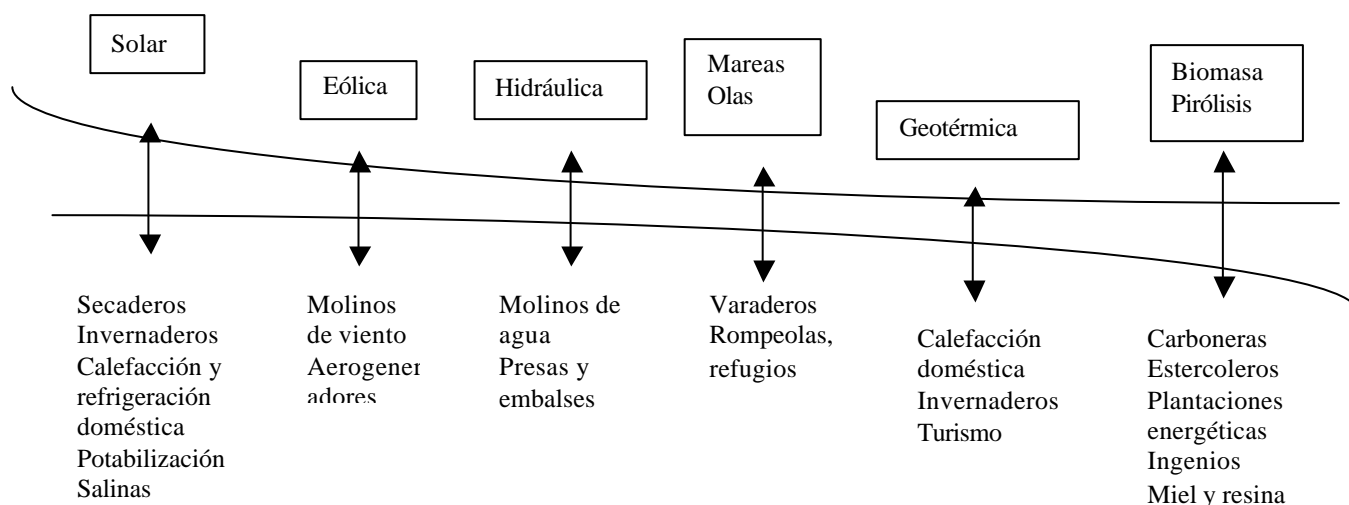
Solar

Eólica

Hidráulica

Mareas
Olas

Geotérmica

Biomasa
Pirólisis

Secaderos
Invernaderos
Calefacción y refrigeración doméstica
Potabilización
Salinas

Molinos de viento
Aerogeneradores

Molinos de agua
Presas y embalses

Varaderos
Rompeolas, refugios

Calefacción doméstica
Invernaderos
Turismo

Carboneras
Estercoleros
Plantaciones energéticas
Ingenios
Miel y resina